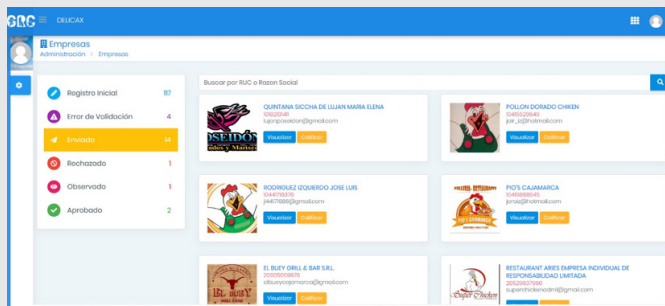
GDC DELICAX

Empresas
Administración > Empresas

Registro Inicial 117
Error de Validación 4
Enviado 14
Rechazado 1
Observado 1
Aprobado 2

Buscar por RUC o Razon Social

QUINTANA SICCHA DE LUJAN MARIA ELENA
1015212041
lujanposeidon@gmail.com
Visualizar Calificar

POLLON DORADO CHIKEN
10455211040
jvar_s@hotmail.com
Visualizar Calificar

RODRIGUEZ IZQUIERDO JOSE LUIS
1044711B376
jl4471886@gmail.com
Visualizar Calificar

PIO'S CAJAMARCA
10455868045
jpros@hotmail.com
Visualizar Calificar

EL BUEY GRILL & BAR S.R.L.
20605009876
elbueycajamarca@gmail.com
Visualizar Calificar

RESTAURANT ARIES EMPRESA INDIVIDUAL DE RESPONSABILIDAD LIMITADA
20529937990
superchickencaj@gmail.com
Visualizar Calificar